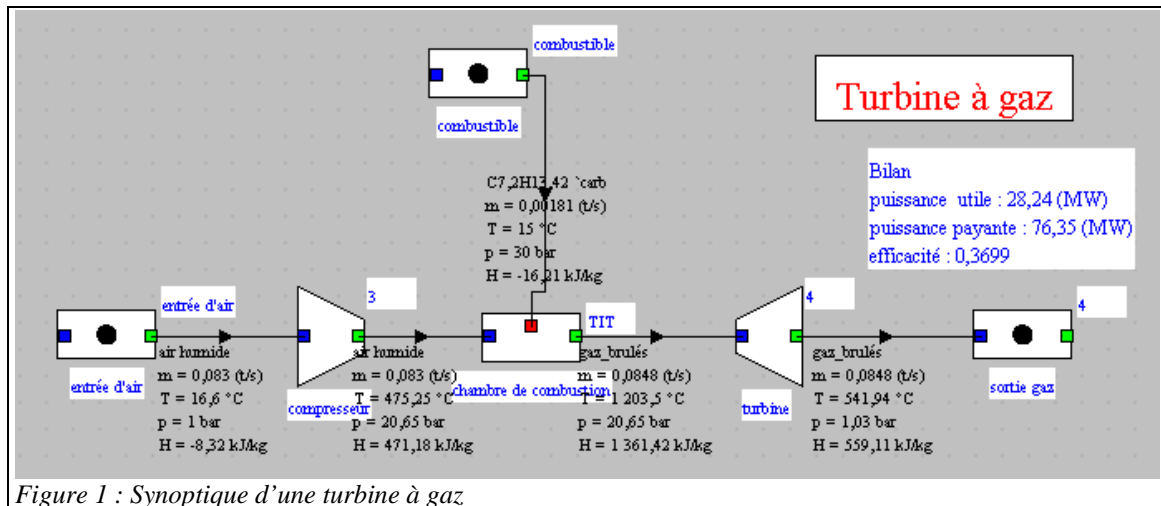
combustible

combustible

Turbine à gaz

Bilan
puissance utile : 28,24 (MW)
puissance payante : 76,35 (MW)
efficacité : 0,3699

C7,2H13,42 `carb
m = 0,00181 (t/s)
T = 15 °C
p = 30 bar
H = -16,21 kJ/kg

entrée d'air

3

TIT

4

4

air humide
m = 0,083 (t/s)
T = 16,6 °C
p = 1 bar
H = -8,32 kJ/kg

entrée d'air

compresseur

air humide
m = 0,083 (t/s)
T = 475,25 °C
p = 20,65 bar
H = 471,18 kJ/kg

chambre de combustion

gaz_brulés
m = 0,0848 (t/s)
T = 1 203,5 °C
p = 20,65 bar
H = 1 361,42 kJ/kg

turbine

gaz_brulés
m = 0,0848 (t/s)
T = 541,94 °C
p = 1,03 bar
H = 559,11 kJ/kg

sortie gaz

Figure 1 : Synoptique d'une turbine à gaz